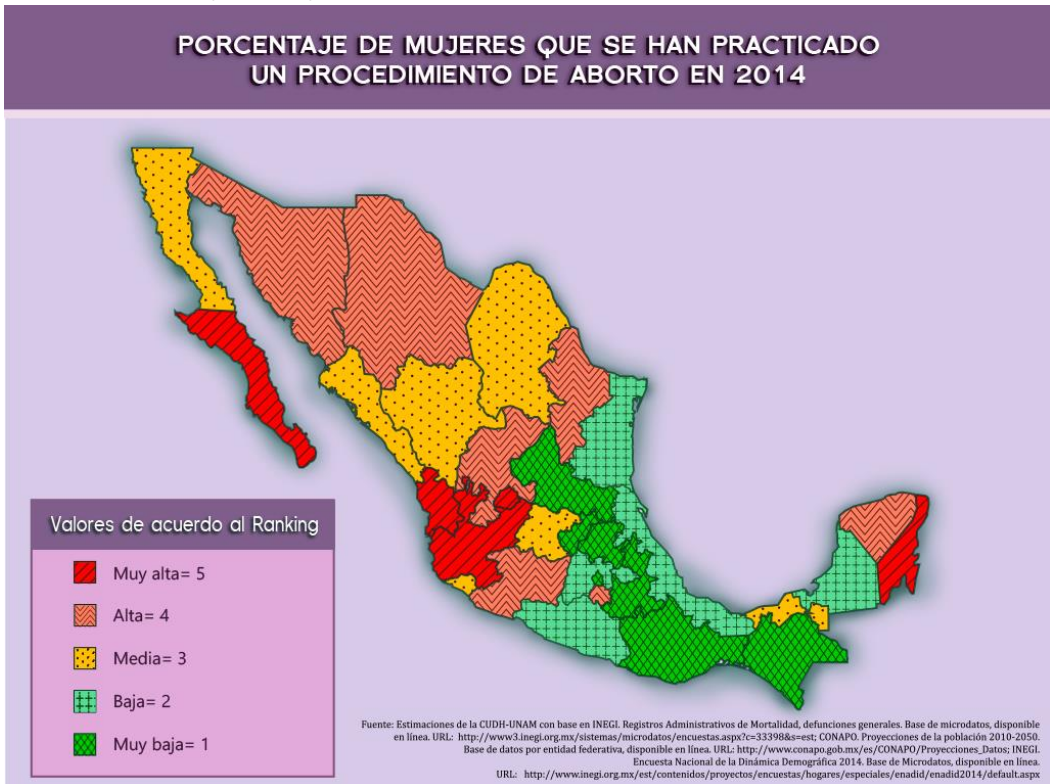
PORCENTAJE DE MUJERES QUE SE HAN PRACTICADO UN PROCEDIMIENTO DE ABORTO EN 2014

Valores de acuerdo al Ranking

Muy alta= 5

Alta= 4

Media= 3

Baja= 2

Muy baja= 1

Fuente: Estimaciones de la CUDH-UNAM con base en INEGI. Registros Administrativos de Mortalidad, defunciones generales. Base de microdatos, disponible en línea. URL: http://www3.inegi.org.mx/sistemas/microdatos/encuestas.aspx?c=33398&s=est; CONAPO. Proyecciones de la población 2010-2050. Base de datos por entidad federativa, disponible en línea. URL: http://www.conapo.gob.mx/es/CONAPO/Proyecciones_Datos; INEGI. Encuesta Nacional de la Dinámica Demográfica 2014. Base de Microdatos, disponible en línea. URL: http://www.inegi.org.mx/est/contenidos/proyectos/encuestas/hogares/especiales/enadid/enadid2014/default.aspx